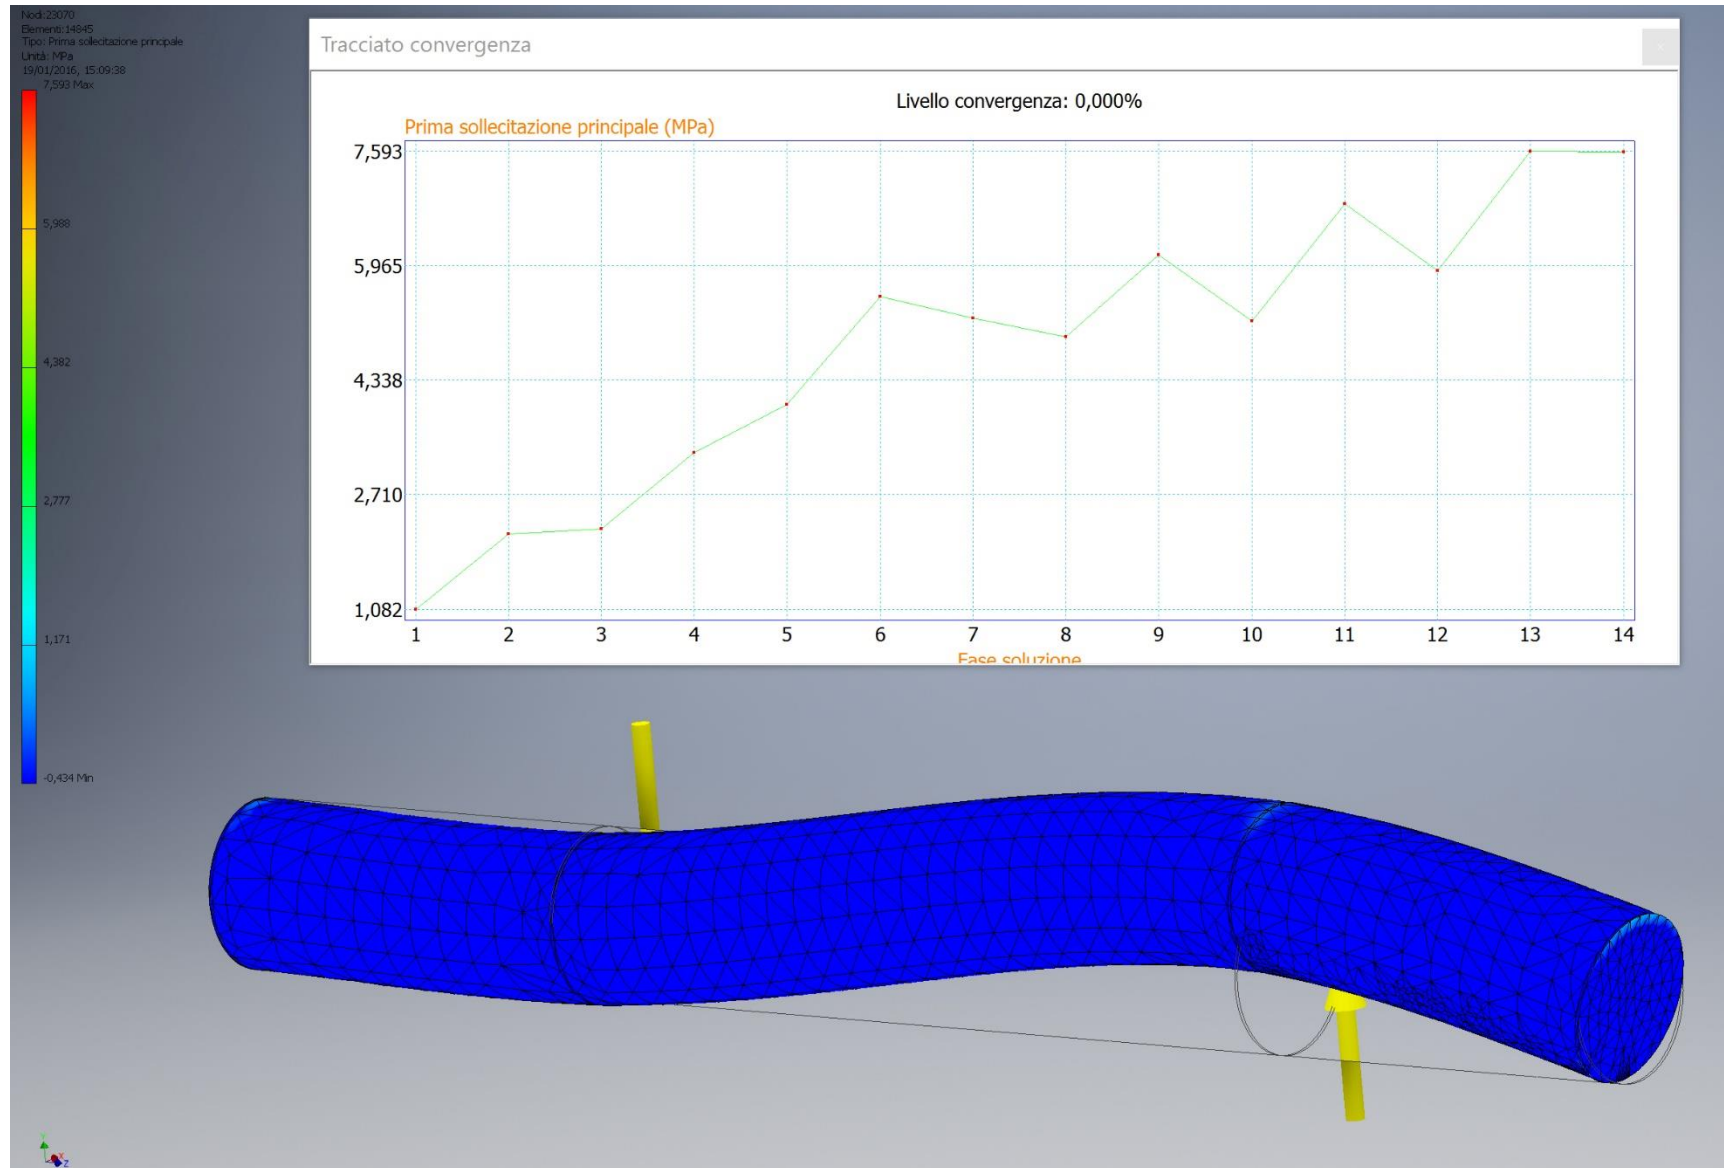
Nodi:23070
Elementi: 14845
Tipo: Prima sollecitazione principale
Unità: MPa
19/01/2016, 15:09:38
7,593 Max

5,988

4,382

2,777

1,171

-0,434 Min

Tracciato convergenza

Livello convergenza: 0,000%

Prima sollecitazione principale (MPa)

7,593
5,965
4,338
2,710
1,082

1 2 3 4 5 6 7 8 9 10 11 12 13 14

Fase soluzione